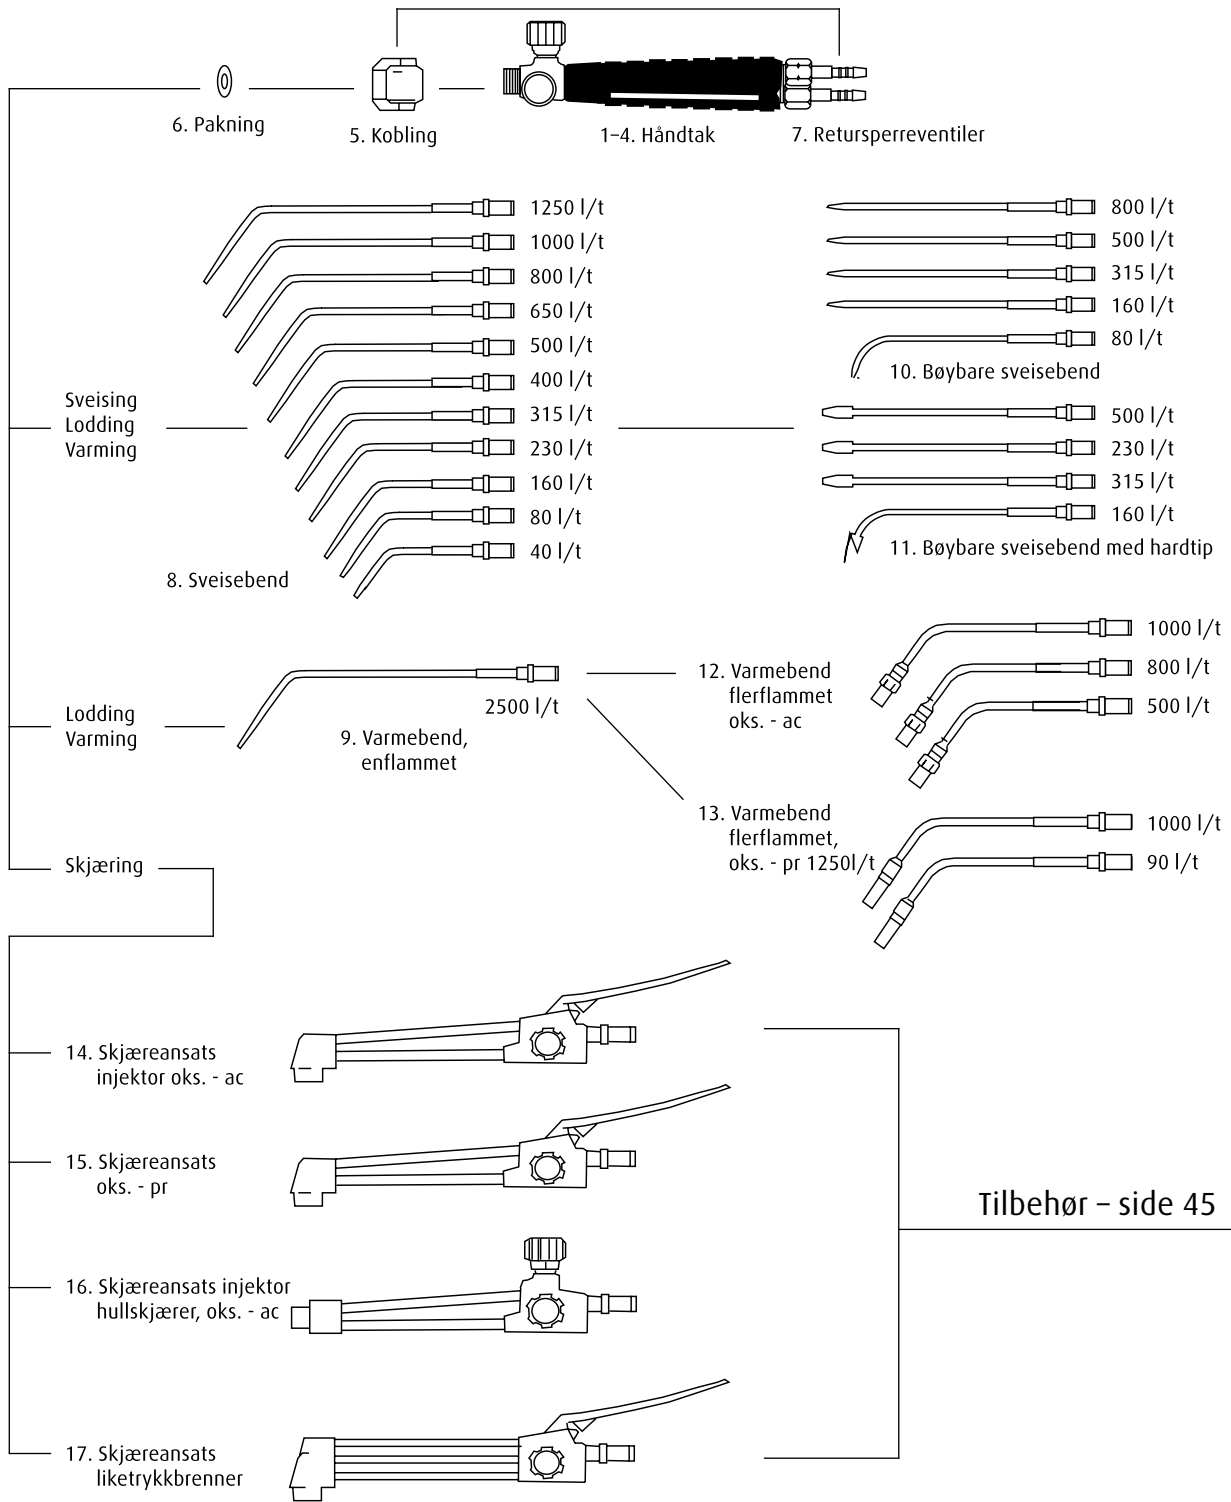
6. Pakning

5. Kobling

1–4. Håndtak

7. Retursperreventiler

Sveising
Lodding
Varming

1250 l/t
1000 l/t
800 l/t
650 l/t
500 l/t
400 l/t
315 l/t
230 l/t
160 l/t
80 l/t
40 l/t

8. Sveisebend

800 l/t
500 l/t
315 l/t
160 l/t
80 l/t

10. Bøybare sveisebend

500 l/t
230 l/t
315 l/t
160 l/t

11. Bøybare sveisebend med hardtip

Lodding
Varming

2500 l/t

9. Varmebend, enflammet

12. Varmebend flerflammet oks. - ac

1000 l/t
800 l/t
500 l/t

13. Varmebend flerflammet, oks. - pr 1250l/t

1000 l/t
90 l/t

Skjæring

14. Skjæreansats injektor oks. - ac

15. Skjæreansats oks. - pr

16. Skjæreansats injektor hullskjærer, oks. - ac

17. Skjæreansats liketrykkbrenner

Tilbehør – side 45